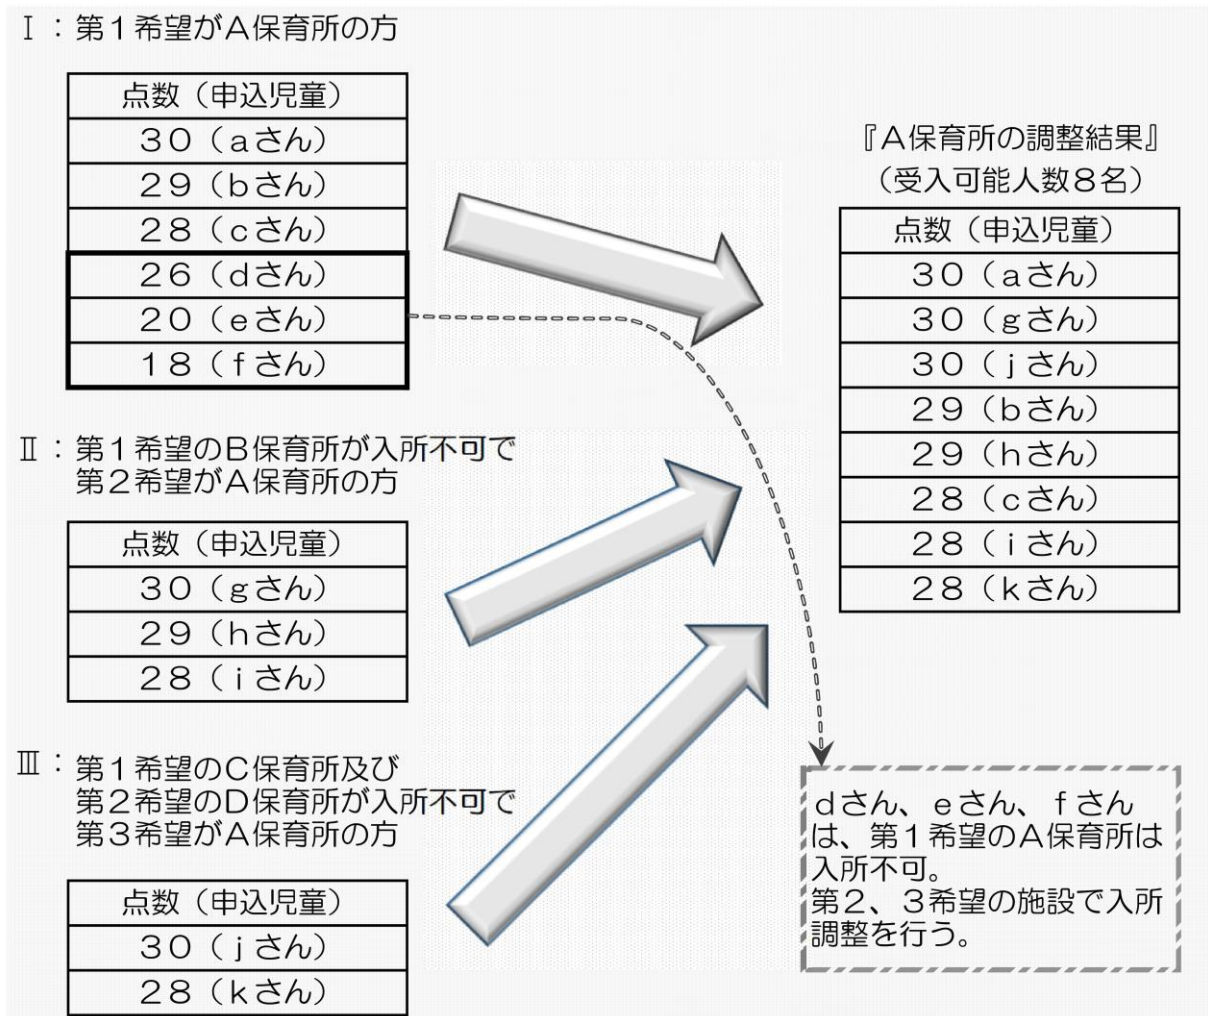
Ⅰ：第１希望がA保育所の方

| 点数（申込児童） |
|---|
| 30（aさん） |
| 29（bさん） |
| 28（cさん） |
| 26（dさん） |
| 20（eさん） |
| 18（fさん） |

Ⅱ：第１希望のB保育所が入所不可で
第２希望がA保育所の方

| 点数（申込児童） |
|---|
| 30（gさん） |
| 29（hさん） |
| 28（iさん） |

Ⅲ：第１希望のC保育所及び
第２希望のD保育所が入所不可で
第３希望がA保育所の方

| 点数（申込児童） |
|---|
| 30（jさん） |
| 28（kさん） |

『A保育所の調整結果』
（受入可能人数８名）

| 点数（申込児童） |
|---|
| 30（aさん） |
| 30（gさん） |
| 30（jさん） |
| 29（bさん） |
| 29（hさん） |
| 28（cさん） |
| 28（iさん） |
| 28（kさん） |

dさん、eさん、fさんは、第１希望のA保育所は入所不可。
第２、３希望の施設で入所調整を行う。